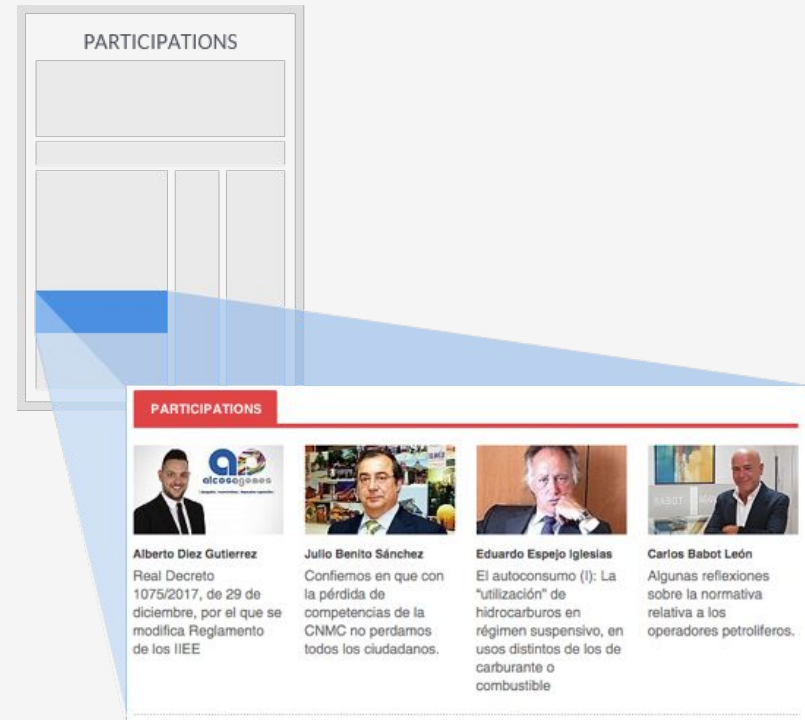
PARTICIPATIONS

PARTICIPATIONS

alcosagenes

Alberto Diez Gutierrez
Real Decreto 1075/2017, de 29 de diciembre, por el que se modifica Reglamento de los IIEE

Julio Benito Sánchez
Confiemos en que con la pérdida de competencias de la CNMC no perdamos todos los ciudadanos.

Eduardo Espejo Iglesias
El autoconsumo (I): La "utilización" de hidrocarburos en régimen suspensivo, en usos distintos de los de carburante o combustible

Carlos Babot León
Algunas reflexiones sobre la normativa relativa a los operadores petrolíferos.